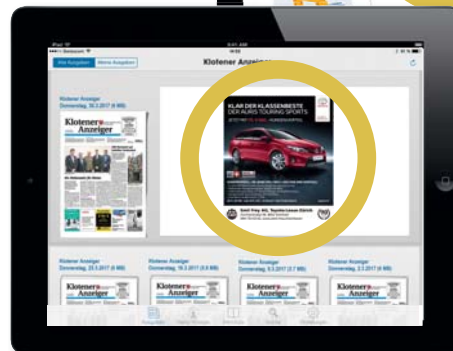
iPad Swisscom 8:41 AM

Alle Ausgaben Meine Ausgaben Klotener Anzeiger

Klotener Anzeiger
Donnerstag, 30.3.2017 (6 MB)

Klotener Anzeiger

KLAR DER KLASSENBESTE
DER AURIS TOURING SPORTS

Emil Frey AG, Toyota-Lexus-Zürich

Klotener Anzeiger
Donnerstag, 23.3.2017 (4 MB)

Klotener Anzeiger
Donnerstag, 16.3.2017 (3.6 MB)

Klotener Anzeiger
Donnerstag, 9.3.2017 (4 MB)

Klotener Anzeiger
Donnerstag, 2.3.2017 (4 MB)

Klotener Anzeiger

Klotener Anzeiger

Klotener Anzeiger

Klotener Anzeiger